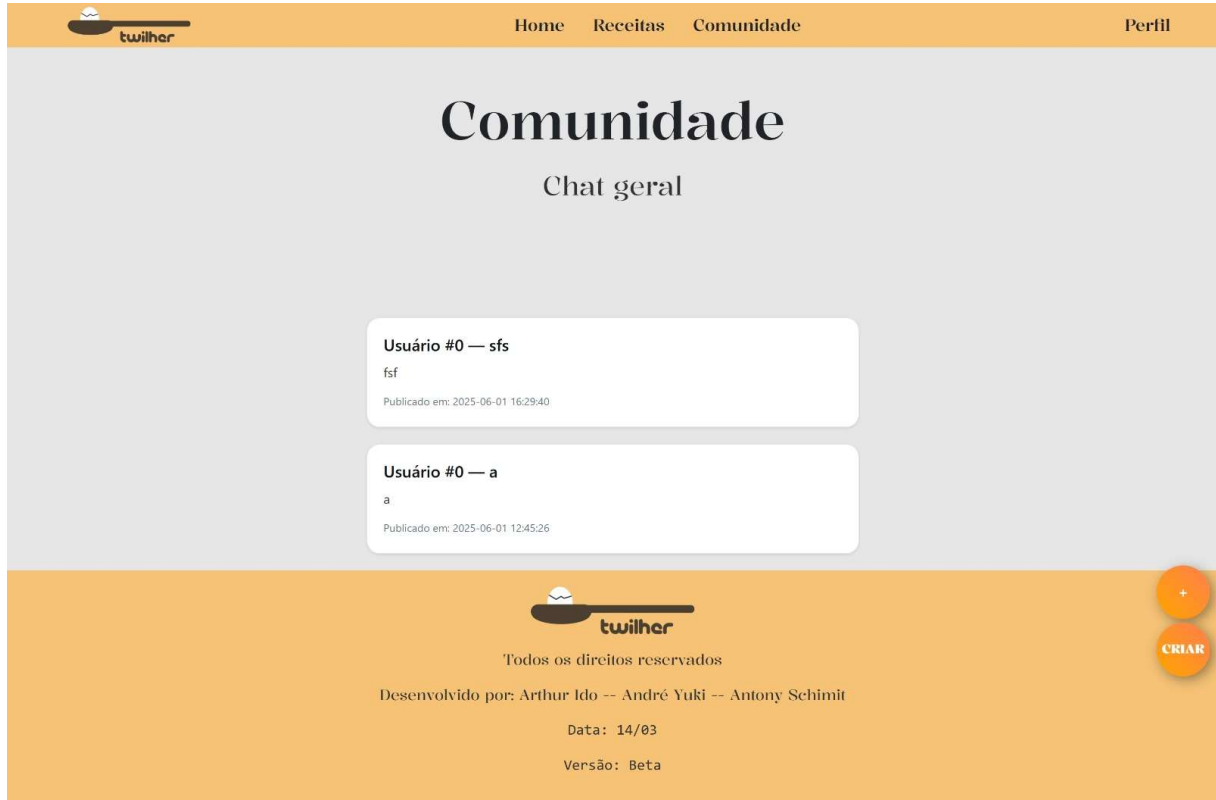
twilher

Home Receitas Comunidade

Perfil

Comunidade

Chat geral

Usuário #0 — sfs

fsf

Publicado em: 2025-06-01 16:29:40

Usuário #0 — a

a

Publicado em: 2025-06-01 12:45:26

+

CRIAR

twilher

Todos os direitos reservados

Desenvolvido por: Arthur Ido -- André Yuki -- Antony Schimit

Data: 14/03

Versão: Beta